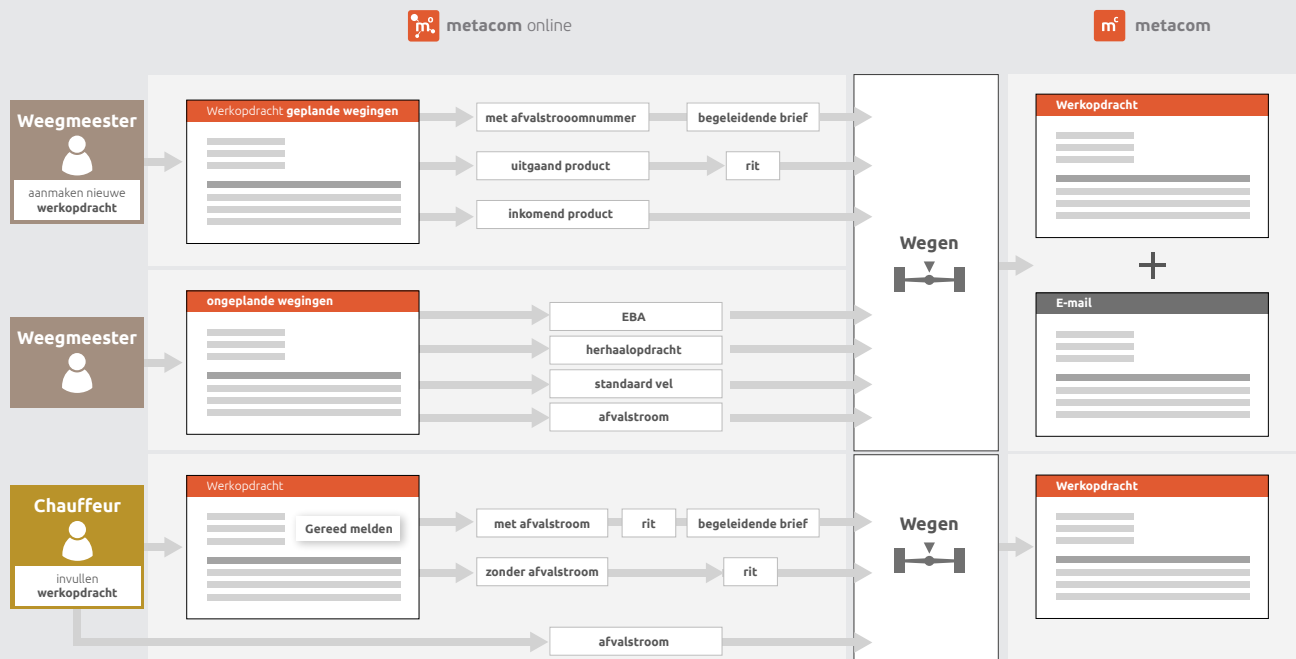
metacom online

metacom

Weegmeester

aanmaken nieuwe **werkopdracht**

Werkopdracht geplande wegingen

met afvalstrooomnummer

begeleidende brief

uitgaand product

rit

inkomend product

Wegen

Werkopdracht

+

E-mail

Weegmeester

ongeplande wegingen

EBA

herhaalopdracht

standaard vel

afvalstroom

Chauffeur

invullen **werkopdracht**

Werkopdracht

Gereed melden

met afvalstroom

rit

begeleidende brief

zonder afvalstroom

rit

afvalstroom

Wegen

Werkopdracht